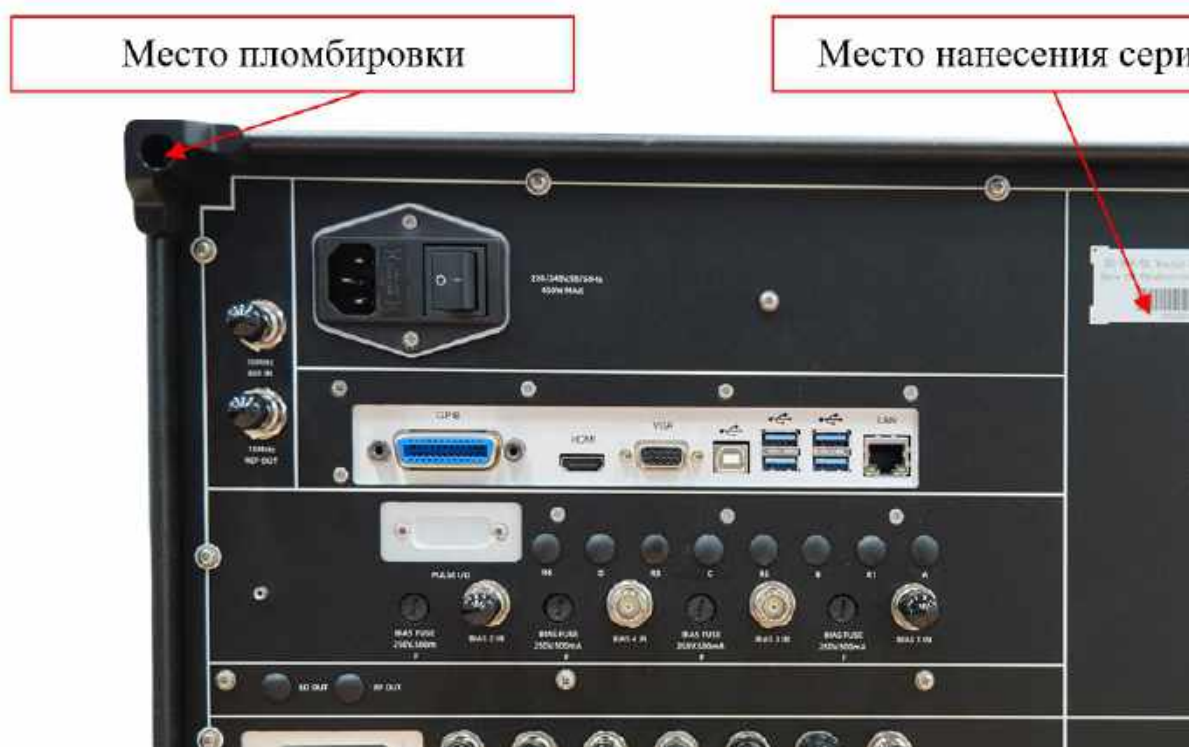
Место пломбировки

Место нанесения сери

100-240V/50/60Hz 450W MAX

10MHz REF IN

10MHz REF OUT

GPIB

HDMI

VGA

LAN

PULSE I/O

R4

D

R3

C

R2

B

R1

A

BIAS FUSE 250V,500mA F

BIAS 2 IN

BIAS FUSE 250V,500mA F

BIAS 4 IN

BIAS FUSE 250V,500mA F

BIAS 3 IN

BIAS FUSE 250V,500mA F

BIAS 1 IN

SD OUT

RF OUT